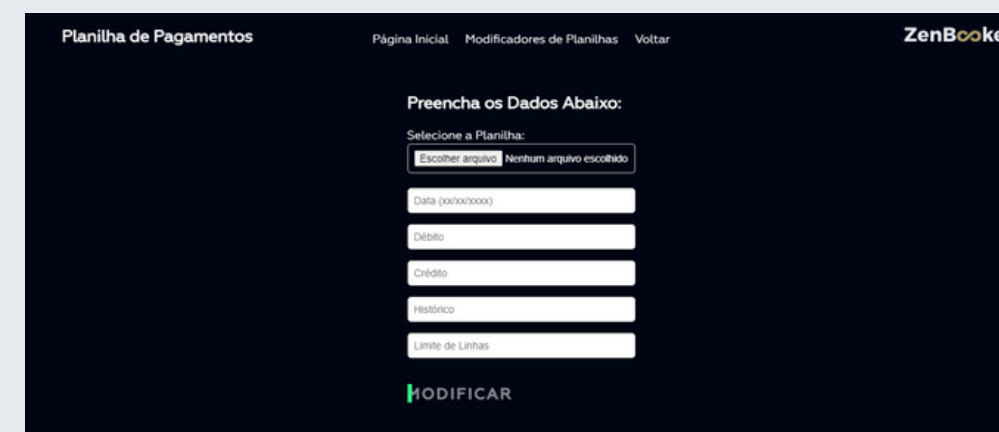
Planilha de Pagamentos

Página Inicial Modificadores de Planilhas Voltar

ZenBooke

Preencha os Dados Abaixo:

Selecione a Planilha:

Escolher arquivo Nenhum arquivo escolhido

Data (xx/xx/xxxx)

Débito

Crédito

Histórico

Limite de Linhas

MODIFICAR